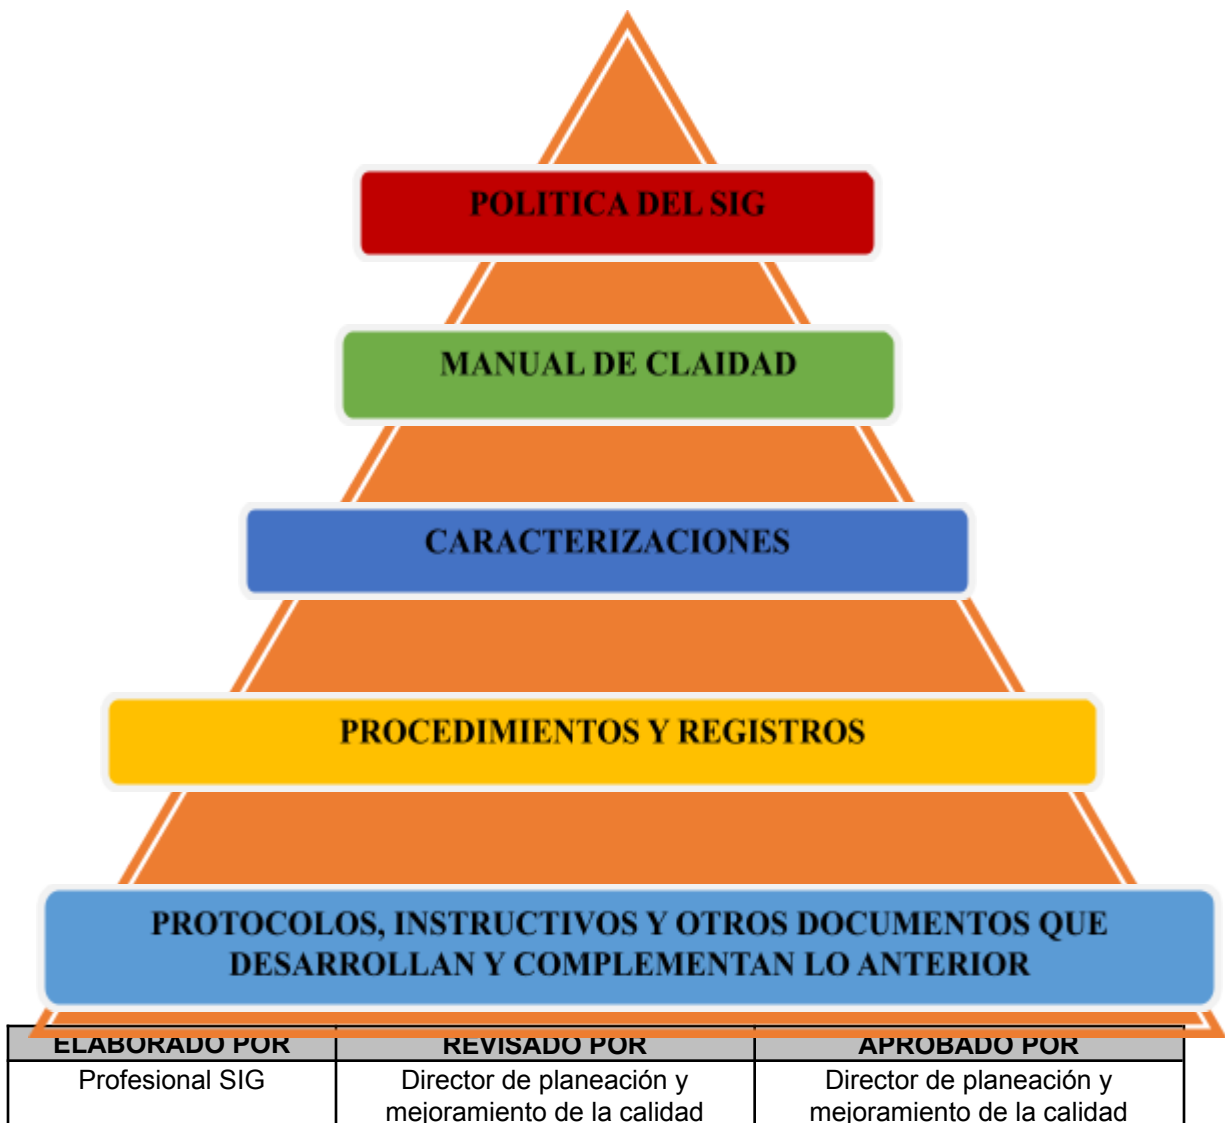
POLITICA DEL SIG

MANUAL DE CLAIDAD

CARACTERIZACIONES

PROCEDIMIENTOS Y REGISTROS

PROTOCOLOS, INSTRUCTIVOS Y OTROS DOCUMENTOS QUE DESARROLLAN Y COMPLEMENTAN LO ANTERIOR

| ELABORADO POR | REVISADO POR | APROBADO POR |
|---|---|---|
| Profesional SIG | Director de planeación y mejoramiento de la calidad | Director de planeación y mejoramiento de la calidad |